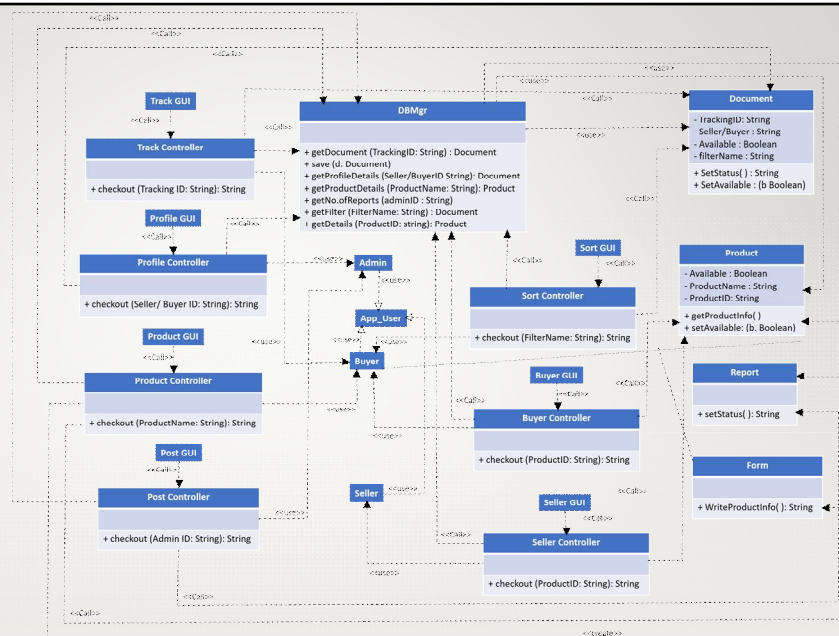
<<Call>>

<<Call>>

<<Call>>

<<use>>

<<use>>

<<Call>>

Track GUI

<<Call>>

Track Controller

+ checkout (Tracking ID: String): String

DBMgr

+ getDocument (TrackingID: String) : Document
+ save (d. Document)
+ getProfileDetails (Seller/BuyerID String): Document
+ getProductDetails (ProductName: String): Product
+ getNo.ofReports (adminID : String)
+ getFilter (FilterName: String) : Document
+ getDetails (ProductID: string): Product

<<Call>>

<<use>>

Document

- TrackingID: String
Seller/Buyer : String
- Available : Boolean
- filterName : String

+ SetStatus( ) : String
+ SetAvailable : (b Boolean)

<<Call>>

Profile GUI

<<Call>>

<<Call>>

Profile Controller

+ checkout (Seller/ Buyer ID: String): String

<<use>>

Admin

Sort GUI

<<Call>>

<<Call>>

Sort Controller

+ checkout (FilterName: String): String

App_User

Product GUI

<<Call>>

Product Controller

+ checkout (ProductName: String): String

Buyer

<<use>>

Product

- Available : Boolean
- ProductName : String
- ProductID: String

+ getProductInfo( )
+ setAvailable: (b. Boolean)

Buyer GUI

<<Call>>

<<Call>>

Buyer Controller

+ checkout (ProductID: String): String

<<use>>

Report

+ setStatus( ): String

Post GUI

<<Call>>

Post Controller

+ checkout (Admin ID: String): String

<<use>>

Seller

<<use>>

Seller GUI

<<Call>>

<<Call>>

Seller Controller

+ checkout (ProductID: String): String

<<use>>

<<Call>>

Form

+ WriteProductInfo( ): String

<<Call>>

<<Call>>

<<create>>